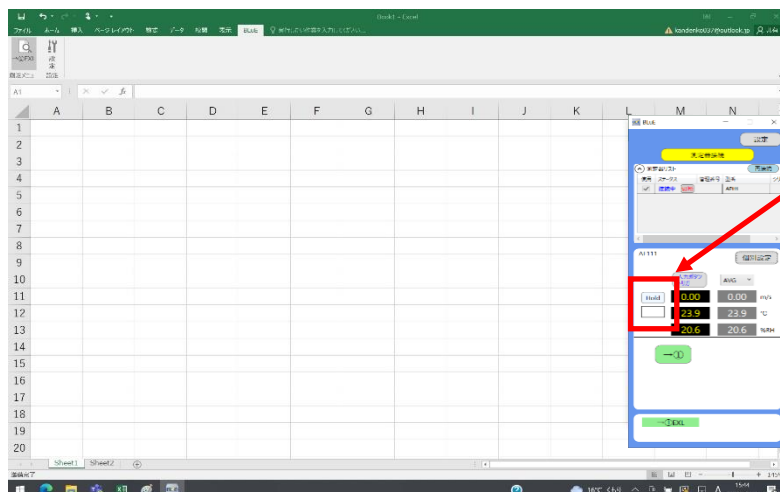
Book1 - Excel
ファイル ホーム 挿入 ページレイアウト 数式 データ 校閲 表示 BLub
kandenko0037@outlook.jp
A1
A B C D E F G H I J K L M N
1
2
3
4
5
6
7
8
9
10
11
12
13
14
15
16
17
18
19
20
Sheet1 Sheet2
BLub
設定
AVG
Hold
0.00 0.00 m/s
23.9 23.9 ℃
20.6 20.6 %RH
一括
一括EXL